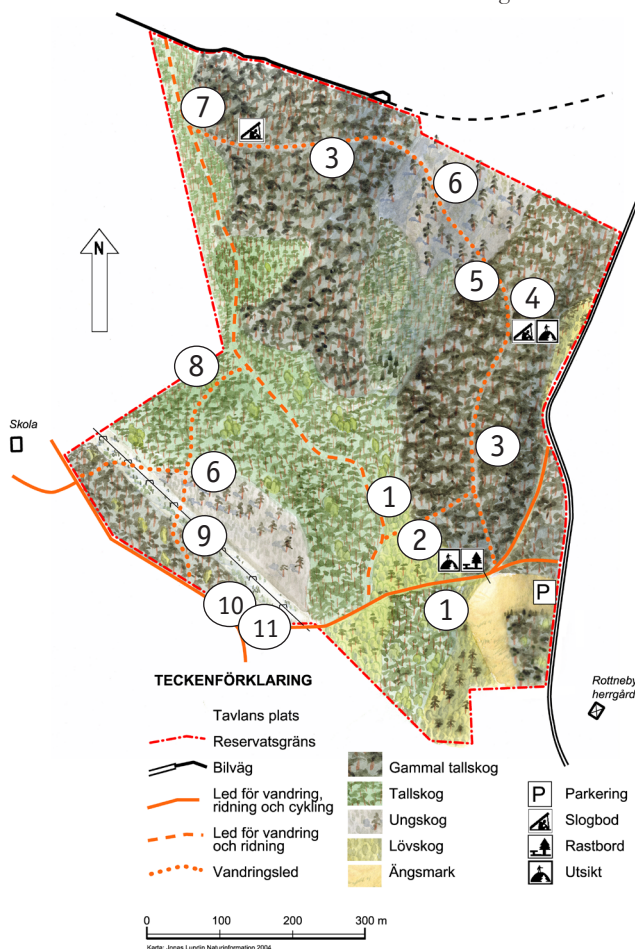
7
3
6
N
5
4
8
Skola
3
6
1
9
2
P
1
10
11
Rottneby herrgård

TECKENFÖRKLARING

Tavlans plats
Reservatsgräns
Bilväg
Led för vandring, ridning och cykling
Led för vandring och ridning
Vandringsled

Gammal tallskog
Tallskog
Ungskog
Lövskog
Ängsmark

P Parkering
Slogbod
Rastbord
Utsikt

0 100 200 300 m
Karta: Jonas Lundin Naturinformation 2004